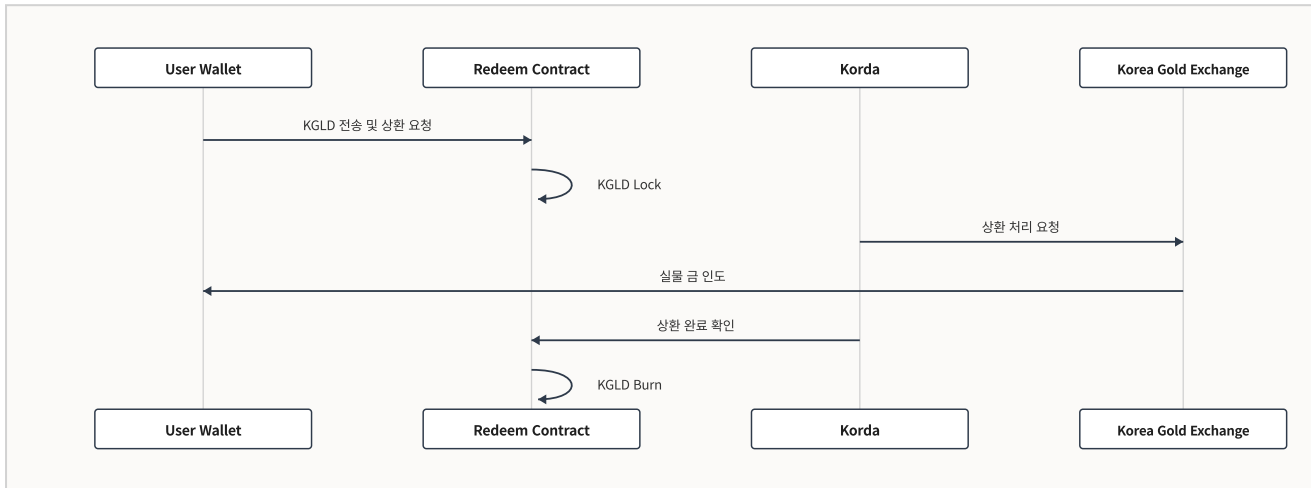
User Wallet
Redeem Contract
Korda
Korea Gold Exchange

KGLD 전송 및 상환 요청

KGLD Lock

상환 처리 요청

실물 금 인도

상환 완료 확인

KGLD Burn

User Wallet
Redeem Contract
Korda
Korea Gold Exchange